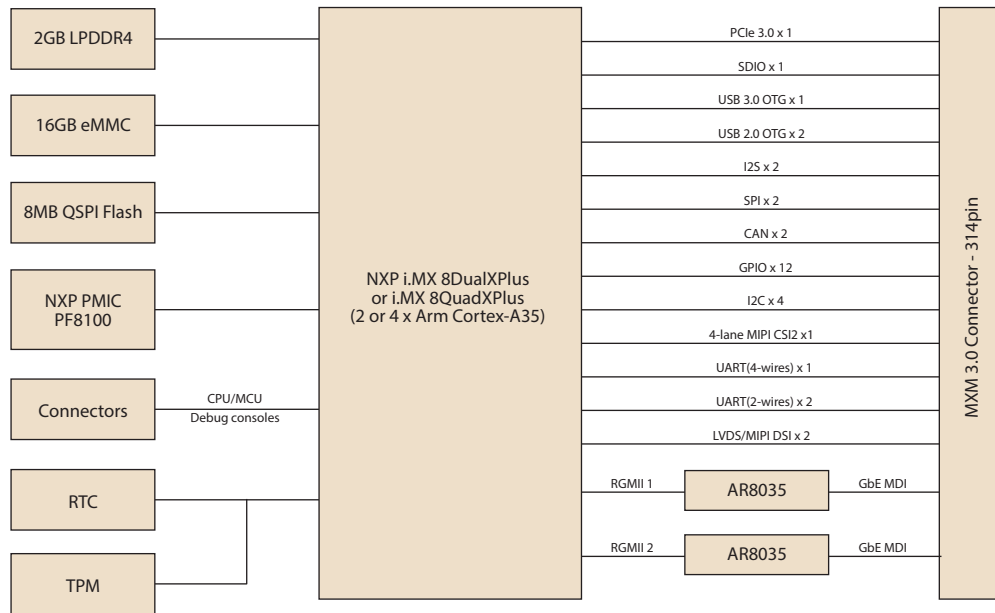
2GB LPDDR4

16GB eMMC

8MB QSPI Flash

NXP PMIC
PF8100

Connectors

CPU/MCU
Debug consoles

RTC

TPM

NXP i.MX 8DualXPlus
or i.MX 8QuadXPlus
(2 or 4 x Arm Cortex-A35)

PCIe 3.0 x 1

SDIO x 1

USB 3.0 OTG x 1

USB 2.0 OTG x 2

I2S x 2

SPI x 2

CAN x 2

GPIO x 12

I2C x 4

4-lane MIPI CSI2 x1

UART(4-wires) x 1

UART(2-wires) x 2

LVDS/MIPI DSI x 2

RGMII 1

AR8035

GbE MDI

RGMII 2

AR8035

GbE MDI

MXM 3.0 Connector - 314pin